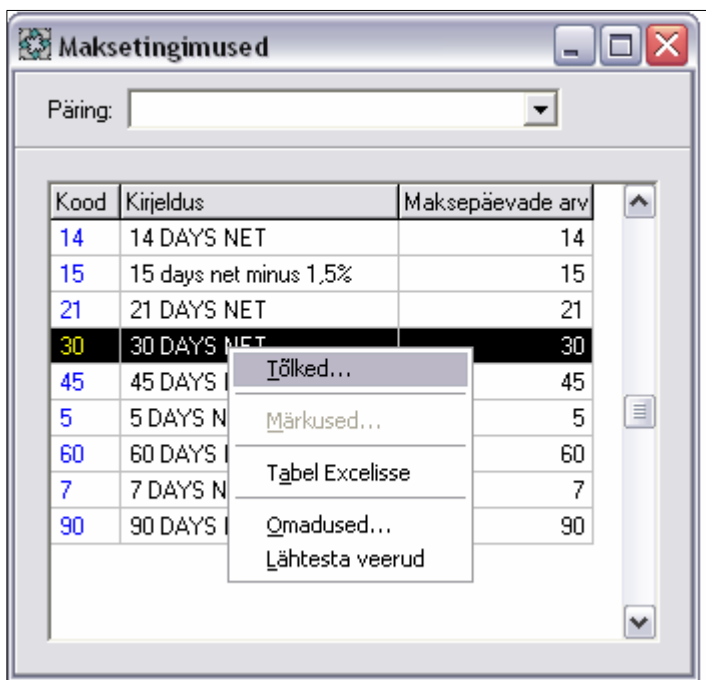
Maksetingimused

Päring:

| Kood | Kirjeldus | Maksepäevade arv |
|---|---|---|
| 14 | 14 DAYS NET | 14 |
| 15 | 15 days net minus 1,5% | 15 |
| 21 | 21 DAYS NET | 21 |
| 30 | 30 DAYS NET | 30 |
| 45 | 45 DAYS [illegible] | 45 |
| 5 | 5 DAYS N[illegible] | 5 |
| 60 | 60 DAYS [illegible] | 60 |
| 7 | 7 DAYS N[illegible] | 7 |
| 90 | 90 DAYS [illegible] | 90 |

Tõlked...
Märkused...
Tabel Excelisse
Omadused...
Lähtesta veerud